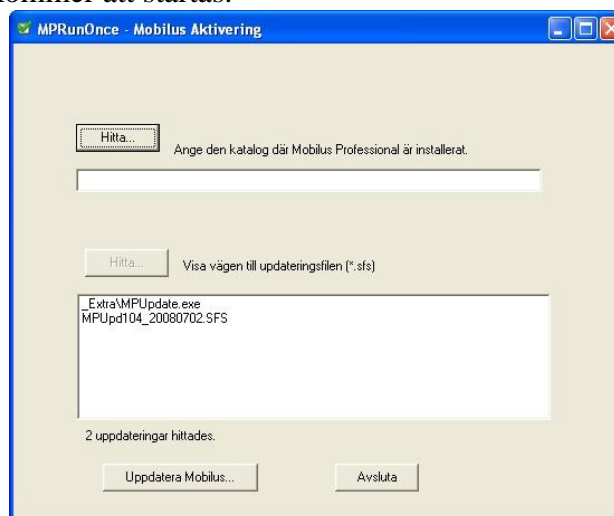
kommer att startas.

MPRunOnce - Mobilus Aktivering

Hitta...

Ange den katalog där Mobilus Professional är installerat.

Hitta...

Visa vägen till updateringsfilen (*.sfs)

_Extra\MPUpdate.exe
MPUpd104_20080702.SFS

2 uppdateringar hittades.

Uppdatera Mobilus...

Avsluta